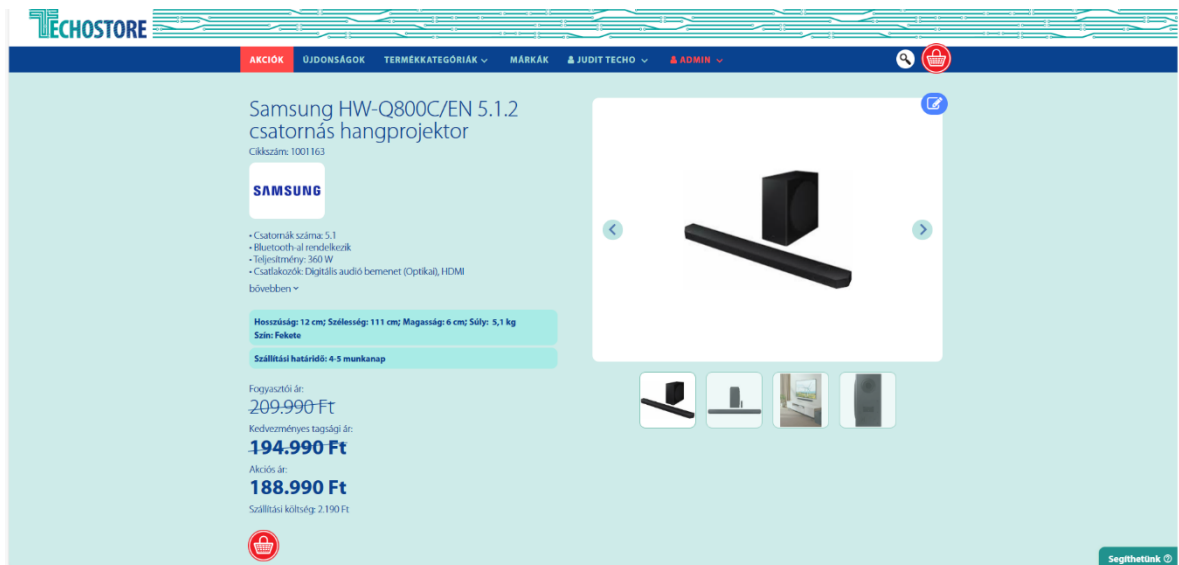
TECHOSTORE

AKCIÓK ÚJDONSÁGOK TERMÉKKATEGÓRIÁK JUDIT TECHO ADMIN

Samsung HW-Q800C/EN 5.1.2 csatornás hangprojektor

Cikkszám: 1001163

SAMSUNG

• Csatornák száma: 5.1
• Bluetooth-al rendelkezik
• Teljesítmény: 360 W
• Csatlakozók: Digitális audió bemenet (Optikai), HDMI

bővebben

Hosszúság: 12 cm; Szélesség: 111 cm; Magasság: 6 cm; Súly: 5,1 kg
Szín: Fekete

Szállítási határidő: 4-5 munkanap

Fogyasztói ár:
209.990 Ft

Kedvezményes tagsági ár:
194.990 Ft

Akciós ár:
188.990 Ft

Szállítási költség: 2.190 Ft

Segíthetünk